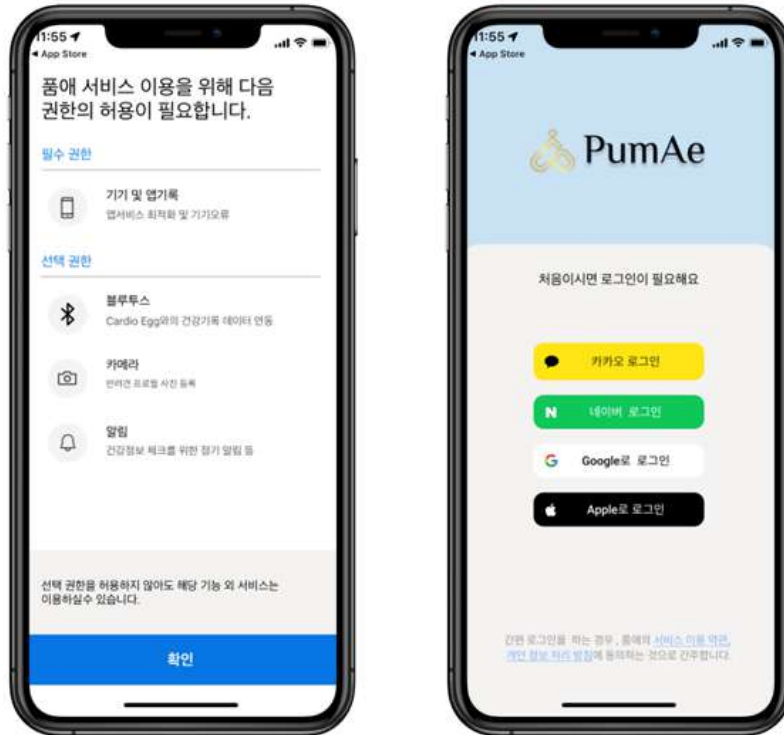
11:55
◀ App Store

품애 서비스 이용을 위해 다음 권한의 허용이 필요합니다.

필수 권한

기기 및 앱기록
앱서비스 최적화 및 기기오류

선택 권한

블루투스
Cardio Egg와의 건강기록 데이터 연동

카메라
반려견 프로필 사진 등록

알림
건강정보 체크를 위한 정기 알림 등

선택 권한을 허용하지 않아도 해당 기능 외 서비스는 이용하실수 있습니다.

확인

11:55
◀ App Store

PumAe

처음이시면 로그인이 필요해요

카카오 로그인

N 네이버 로그인

G Google로 로그인

Apple로 로그인

간편 로그인을 하는 경우, 품애의 서비스 이용 약관, 개인 정보 처리 방침에 동의하는 것으로 간주합니다.